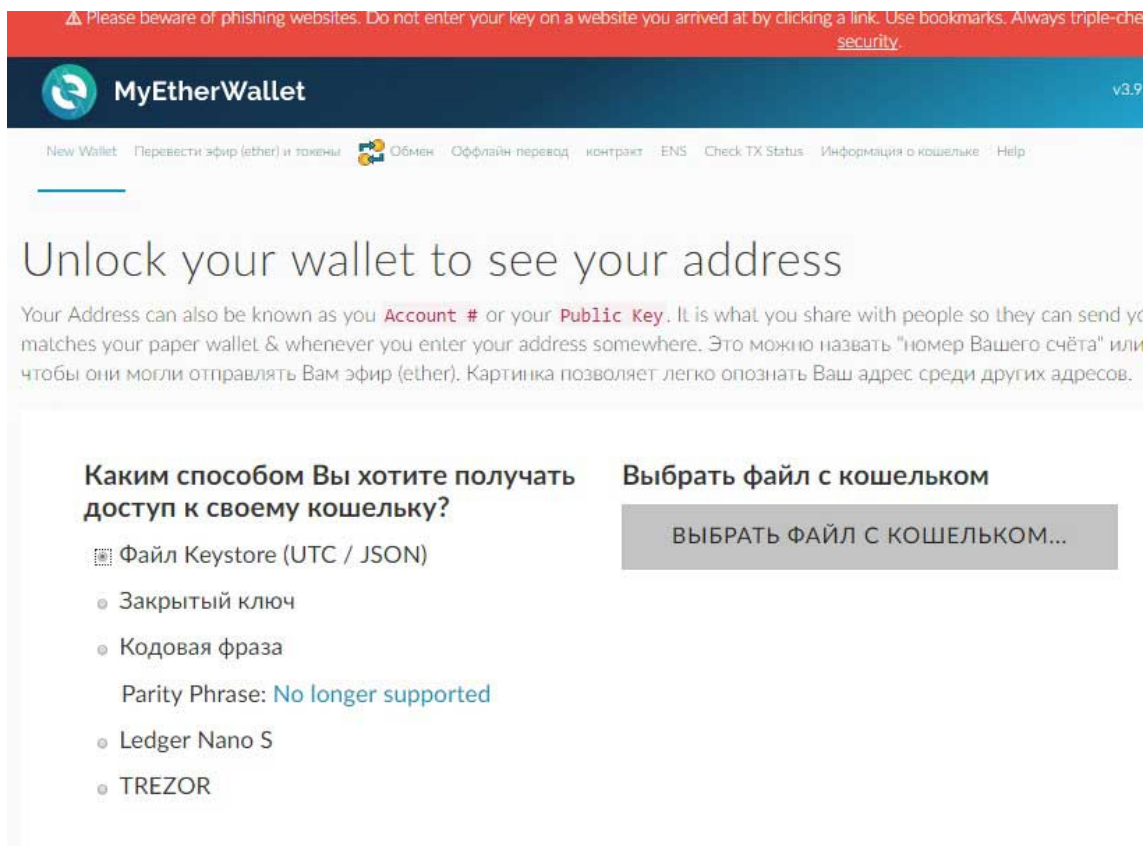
⚠ Please beware of phishing websites. Do not enter your key on a website you arrived at by clicking a link. Use bookmarks. Always triple-che security.

MyEtherWallet

v3.9

New Wallet Перевести эфир (ether) и токены Обмен Оффлайн перевод контракт ENS Check TX Status Информация о кошельке Help

Unlock your wallet to see your address

Your Address can also be known as you Account # or your Public Key. It is what you share with people so they can send yo matches your paper wallet & whenever you enter your address somewhere. Это можно назвать "номер Вашего счёта" или чтобы они могли отправлять Вам эфир (ether). Картинка позволяет легко опознать Ваш адрес среди других адресов.

Каким способом Вы хотите получать доступ к своему кошельку?

Файл Keystore (UTC / JSON)

Закрытый ключ

Кодовая фраза

Parity Phrase: No longer supported

Ledger Nano S

TREZOR

Выбрать файл с кошельком

ВЫБРАТЬ ФАЙЛ С КОШЕЛЬКОМ...